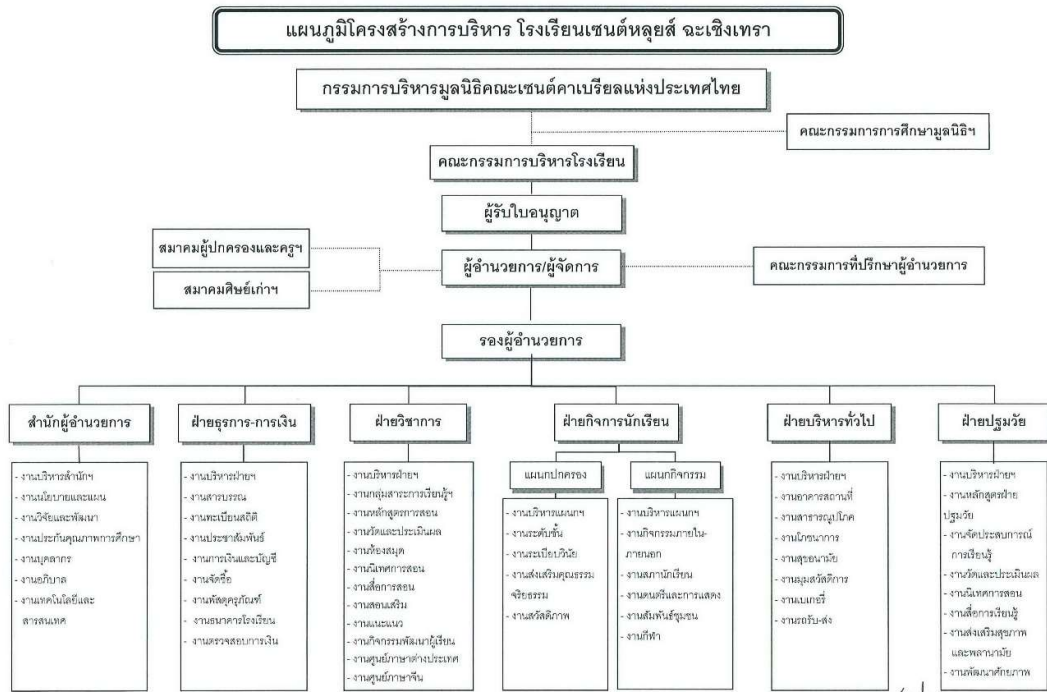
แผนภูมิโครงสร้างการบริหาร โรงเรียนเซนต์หลุยส์ ฉะเชิงเทรา

กรรมการบริหารมูลนิธิคณะเซนต์คาเบรียลแห่งประเทศไทย

คณะกรรมการการศึกษามูลนิธิฯ

คณะกรรมการบริหารโรงเรียน

ผู้รับใบอนุญาต

สมาคมผู้ปกครองและครูฯ

สมาคมศิษย์เก่าฯ

ผู้อำนวยการ/ผู้จัดการ

คณะกรรมการที่ปรึกษาผู้อำนวยการ

รองผู้อำนวยการ

สำนักผู้อำนวยการ

- งานบริหารสำนักฯ
- งานนโยบายและแผน
- งานวิจัยและพัฒนา
- งานประกันคุณภาพการศึกษา
- งานบุคลากร
- งานอภิบาล
- งานเทคโนโลยีและสารสนเทศ

ฝ่ายธุรการ-การเงิน

- งานบริหารฝ่ายฯ
- งานสารบรรณ
- งานทะเบียนสถิติ
- งานประชาสัมพันธ์
- งานการเงินและบัญชี
- งานจัดซื้อ
- งานพัสดุครุภัณฑ์
- งานธนาคารโรงเรียน
- งานตรวจสอบการเงิน

ฝ่ายวิชาการ

- งานบริหารฝ่ายฯ
- งานกลุ่มสาระการเรียนรู้ฯ
- งานหลักสูตรการสอน
- งานวัดและประเมินผล
- งานห้องสมุด
- งานนิเทศการสอน
- งานสื่อการสอน
- งานสอนเสริม
- งานแนะแนว
- งานกิจกรรมพัฒนาผู้เรียน
- งานศูนย์ภาษาต่างประเทศ
- งานศูนย์ภาษาจีน

ฝ่ายกิจการนักเรียน

แผนกปกครอง

- งานบริหารแผนกฯ
- งานระดับชั้น
- งานระเบียบวินัย
- งานส่งเสริมคุณธรรมจริยธรรม
- งานสวัสดิภาพ

แผนกกิจกรรม

- งานบริหารแผนกฯ
- งานกิจกรรมภายในภายนอก
- งานสภานักเรียน
- งานดนตรีและการแสดง
- งานสัมพันธ์ชุมชน
- งานกีฬา

ฝ่ายบริหารทั่วไป

- งานบริหารฝ่ายฯ
- งานอาคารสถานที่
- งานสาธารณูปโภค
- งานโภชนาการ
- งานสุขอนามัย
- งานสุมสวัสดิการ
- งานเบเกอรี่
- งานรถรับ-ส่ง

ฝ่ายปฐมวัย

- งานบริหารฝ่ายฯ
- งานหลักสูตรฝ่ายปฐมวัย
- งานจัดประสบการณ์การเรียนรู้
- งานวัดและประเมินผล
- งานนิเทศการสอน
- งานสื่อการเรียนรู้
- งานส่งเสริมสุขภาพและพลานามัย
- งานพัฒนาศักยภาพ